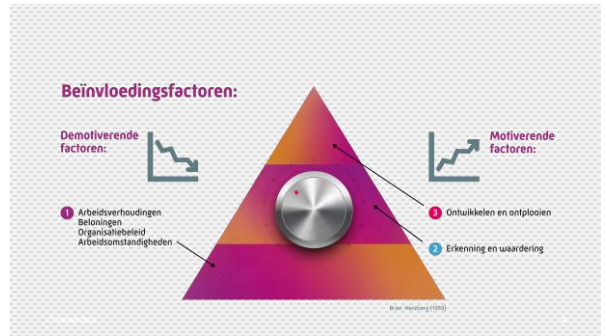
Beïnvloedingsfactoren:

Demotiverende factoren:

Motiverende factoren:

1 Arbeidsverhoudingen
Beloningen
Organisatiebeleid
Arbeidsomstandigheden

3 Ontwikkelen en ontplooien

2 Erkenning en waardering

Bron: Herzberg (1959)